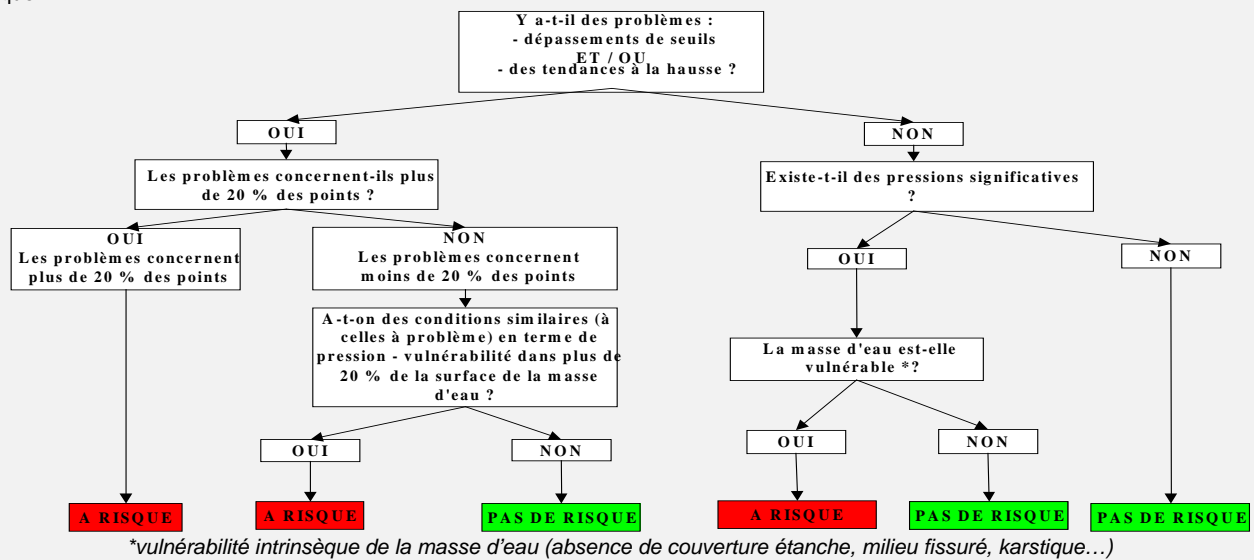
Y a-t-il des problèmes :
- dépassements de seuils
ET / OU
- des tendances à la hausse ?

OUI

Les problèmes concernent-ils plus de 20 % des points ?

OUI
Les problèmes concernent plus de 20 % des points

A RISQUE

NON
Les problèmes concernent moins de 20 % des points

A-t-on des conditions similaires (à celles à problème) en terme de pression - vulnérabilité dans plus de 20 % de la surface de la masse d'eau ?

OUI

A RISQUE

NON

PAS DE RISQUE

NON

Existe-t-il des pressions significatives ?

OUI

La masse d'eau est-elle vulnérable *?

OUI

A RISQUE

NON

PAS DE RISQUE

NON

PAS DE RISQUE

*vulnérabilité intrinsèque de la masse d'eau (absence de couverture étanche, milieu fissuré, karstique…)